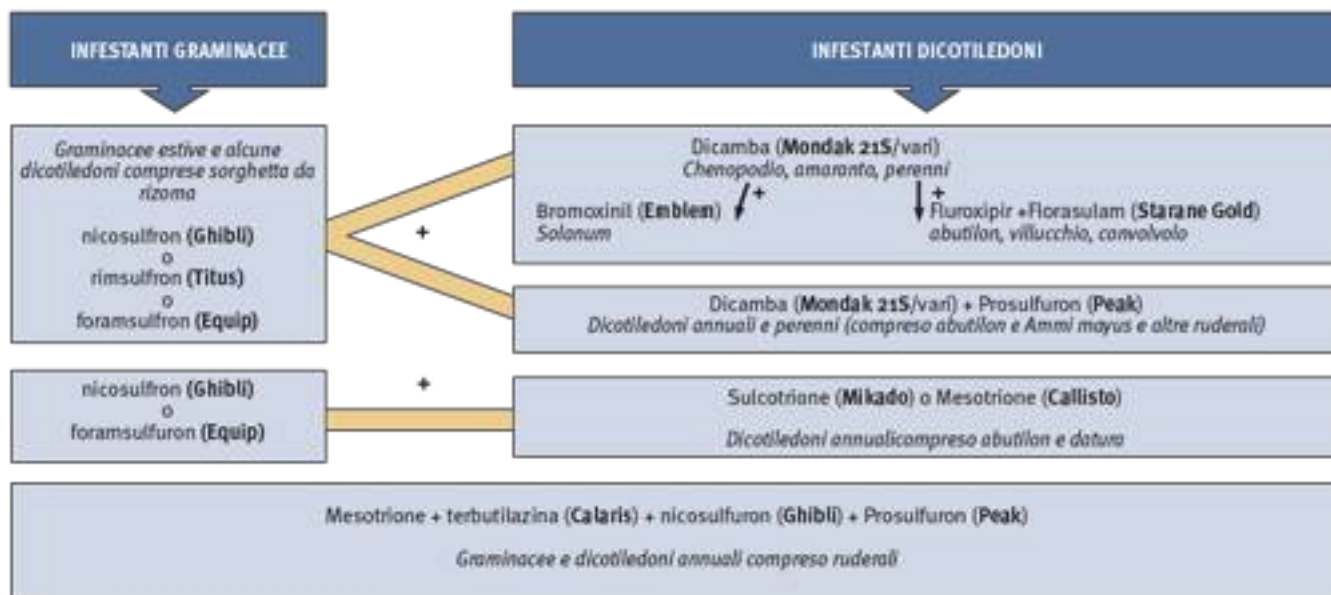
INFESTANTI GRAMINACEE

INFESTANTI DICOTILEDONI

Graminacee estive e alcune dicotiledoni comprese sorghetta da rizoma

nicosulfron (Ghibli)
o
rimsulfron (Titus)
o
foramsulfron (Equip)

+

Dicamba (Mondak 21S/vari)
Chenopodio, amaranto, perenni

+

+

Bromoxinil (Emblem)
Solanum

Fluroxipir +Florasulam (Starane Gold)
abutilon, villucchio, convolvolo

Dicamba (Mondak 21S/vari) + Prosulfuron (Peak)
Dicotiledoni annuali e perenni (compreso abutilon e Ammi mayus e altre ruderali)

nicosulfron (Ghibli)
o
foramsulfuron (Equip)

+

Sulcotrione (Mikado) o Mesotrione (Callisto)

Dicotiledoni annualicompreso abutilon e datura

Mesotrione + terbutilazina (Calaris) + nicosulfuron (Ghibli) + Prosulfuron (Peak)

Graminacee e dicotiledoni annuali compreso ruderali